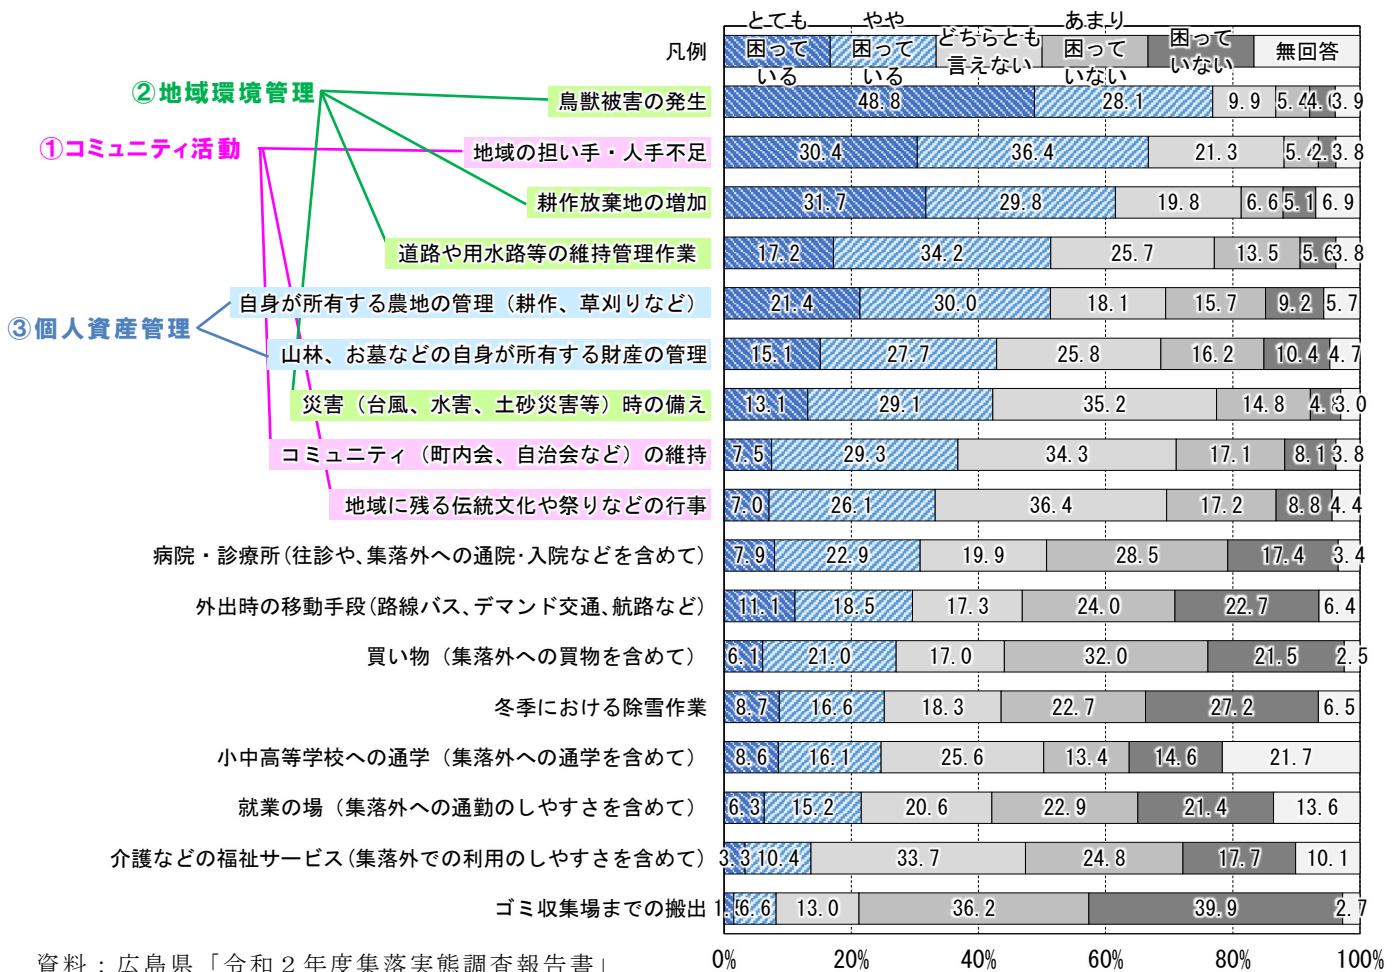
凡例

| | とても困っている | やや困っている | どちらとも言えない | あまり困っていない | 困っていない | 無回答 |
|---|---|---|---|---|---|---|
| 鳥獣被害の発生 | 48.8 | 28.1 | 9.9 | 5.4 | 4.0 | 3.9 |
| 地域の担い手・人手不足 | 30.4 | 36.4 | 21.3 | 5.4 | 2.3 | 3.8 |
| 耕作放棄地の増加 | 31.7 | 29.8 | 19.8 | 6.6 | 5.1 | 6.9 |
| 道路や用水路等の維持管理作業 | 17.2 | 34.2 | 25.7 | 13.5 | 5.6 | 3.8 |
| 自身が所有する農地の管理（耕作、草刈りなど） | 21.4 | 30.0 | 18.1 | 15.7 | 9.2 | 5.7 |
| 山林、お墓などの自身が所有する財産の管理 | 15.1 | 27.7 | 25.8 | 16.2 | 10.4 | 4.7 |
| 災害（台風、水害、土砂災害等）時の備え | 13.1 | 29.1 | 35.2 | 14.8 | 4.8 | 3.0 |
| コミュニティ（町内会、自治会など）の維持 | 7.5 | 29.3 | 34.3 | 17.1 | 8.1 | 3.8 |
| 地域に残る伝統文化や祭りなどの行事 | 7.0 | 26.1 | 36.4 | 17.2 | 8.8 | 4.4 |
| 病院・診療所（往診や、集落外への通院・入院などを含めて） | 7.9 | 22.9 | 19.9 | 28.5 | 17.4 | 3.4 |
| 外出時の移動手段（路線バス、デマンド交通、航路など） | 11.1 | 18.5 | 17.3 | 24.0 | 22.7 | 6.4 |
| 買い物（集落外への買物を含めて） | 6.1 | 21.0 | 17.0 | 32.0 | 21.5 | 2.5 |
| 冬季における除雪作業 | 8.7 | 16.6 | 18.3 | 22.7 | 27.2 | 6.5 |
| 小中高等学校への通学（集落外への通学を含めて） | 8.6 | 16.1 | 25.6 | 13.4 | 14.6 | 21.7 |
| 就業の場（集落外への通勤のしやすさを含めて） | 6.3 | 15.2 | 20.6 | 22.9 | 21.4 | 13.6 |
| 介護などの福祉サービス（集落外での利用のしやすさを含めて） | 3.3 | 10.4 | 33.7 | 24.8 | 17.7 | 10.1 |
| ゴミ収集場までの搬出 | 1. | 6.6 | 13.0 | 36.2 | 39.9 | 2.7 |

②地域環境管理
①コミュニティ活動
③個人資産管理

0% 20% 40% 60% 80% 100%

資料：広島県「令和２年度集落実態調査報告書」